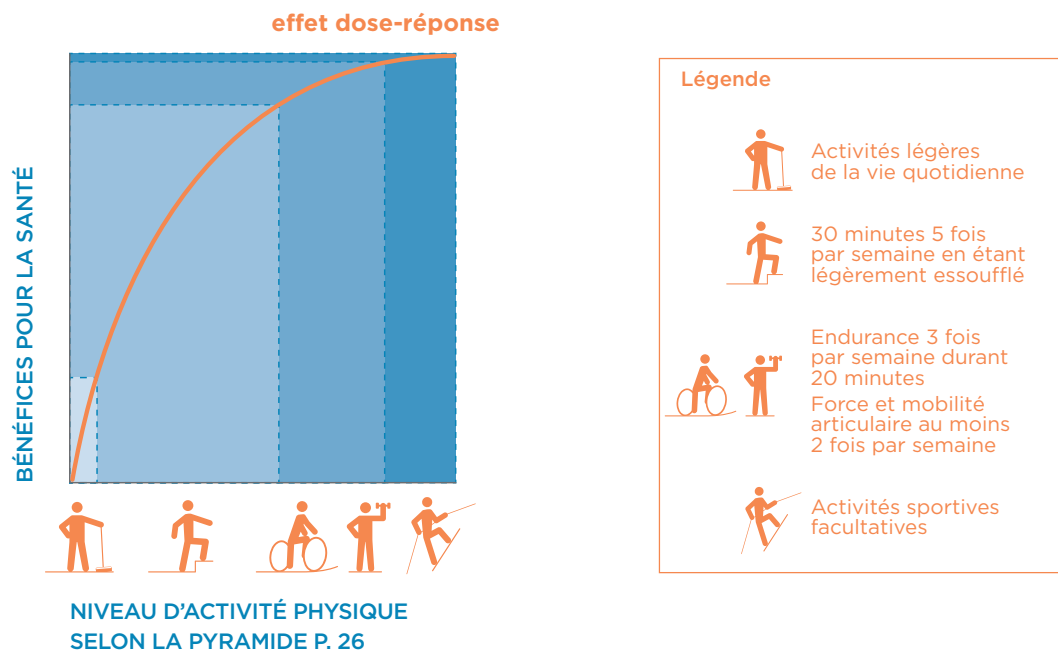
effet dose-réponse

BÉNÉFICES POUR LA SANTÉ

NIVEAU D'ACTIVITÉ PHYSIQUE SELON LA PYRAMIDE P. 26

Légende

Activités légères de la vie quotidienne

30 minutes 5 fois par semaine en étant légèrement essoufflé

Endurance 3 fois par semaine durant 20 minutes

Force et mobilité articulaire au moins 2 fois par semaine

Activités sportives facultatives